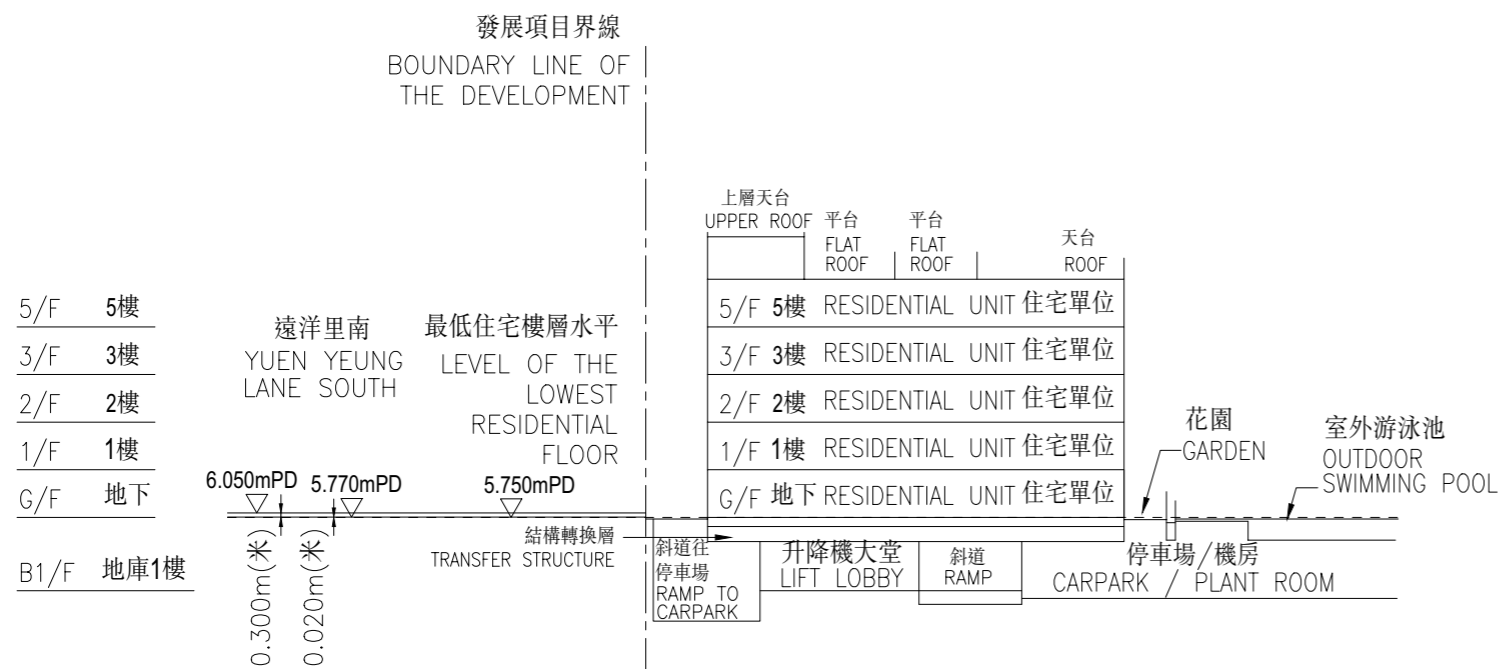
發展項目界線
BOUNDARY LINE OF THE DEVELOPMENT

上層天台
UPPER ROOF
平台
FLAT ROOF
平台
FLAT ROOF
天台
ROOF

5/F 5樓
3/F 3樓
2/F 2樓
1/F 1樓
G/F 地下
B1/F 地庫1樓

遠洋里南
YUEN YEUNG LANE SOUTH

最低住宅樓層水平
LEVEL OF THE LOWEST RESIDENTIAL FLOOR

5/F 5樓 RESIDENTIAL UNIT 住宅單位
3/F 3樓 RESIDENTIAL UNIT 住宅單位
2/F 2樓 RESIDENTIAL UNIT 住宅單位
1/F 1樓 RESIDENTIAL UNIT 住宅單位
G/F 地下 RESIDENTIAL UNIT 住宅單位

花園
GARDEN

室外游泳池
OUTDOOR SWIMMING POOL

6.050mPD
5.770mPD
5.750mPD

0.300m(米)
0.020m(米)

結構轉換層
TRANSFER STRUCTURE

斜道往停車場
RAMP TO CARPARK

升降機大堂
LIFT LOBBY

斜道
RAMP

停車場/機房
CARPARK / PLANT ROOM